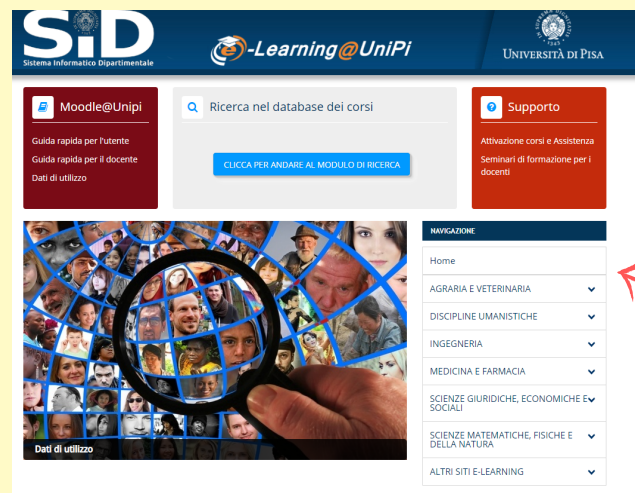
SiD
Sistema Informatico Dipartimentale

e-Learning@UniPi

UNIVERSITÀ DI PISA

Moodle@Unipi
Guida rapida per l'utente
Guida rapida per il docente
Dati di utilizzo

Ricerca nel database dei corsi
CLICCA PER ANDARE AL MODULO DI RICERCA

Supporto
Attivazione corsi e Assistenza
Seminari di formazione per i docenti

Dati di utilizzo

NAVIGAZIONE
Home
AGRARIA E VETERINARIA
DISCIPLINE UMANISTICHE
INGEGNERIA
MEDICINA E FARMACIA
SCIENZE GIURIDICHE, ECONOMICHE E SOCIALI
SCIENZE MATEMATICHE, FISICHE E DELLA NATURA
ALTRI SITI E-LEARNING